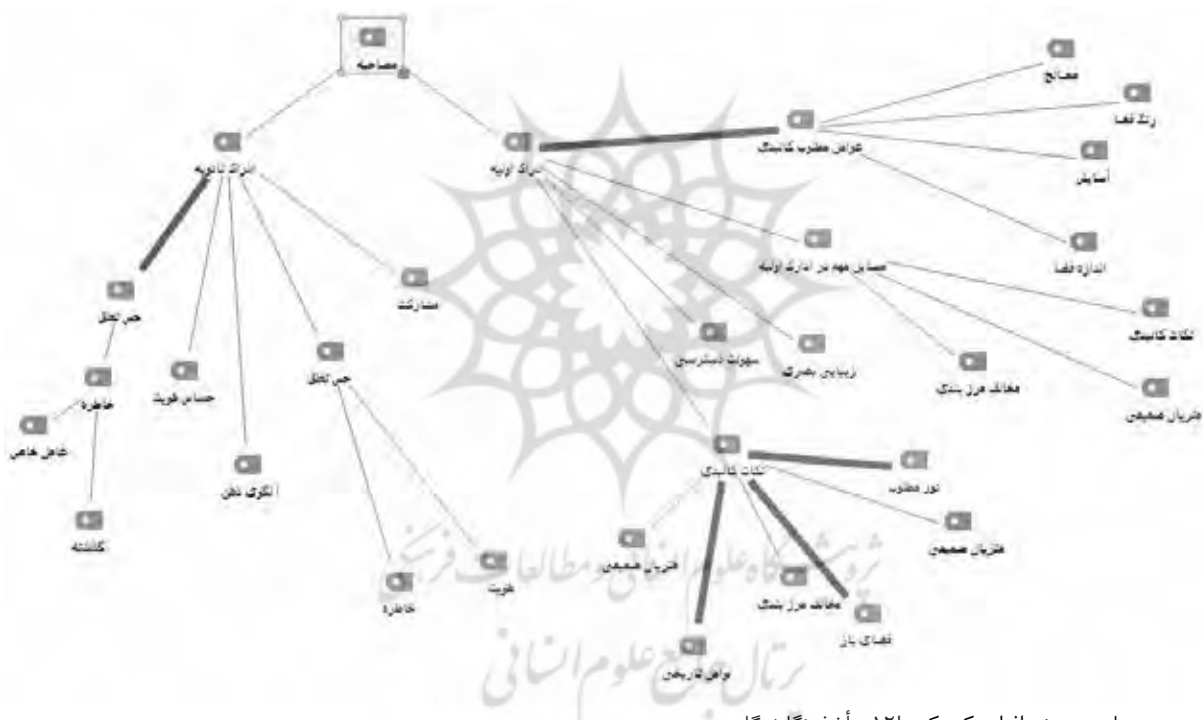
مصاحبه
ادراک ثانویه
ادراک اولیه
عوامل مطلوب کالبدی
مصالح
رنگ فضا
آسایش
اندازه فضا
مسایل مهم در ادراک اولیه
نکات کالبدی
مفاهیم مرز بندی
جریان همجهت
حس تعلق
خاطره
عامل خاص
گذشته
حساس هویت
آنگری ذهن
حس تعلق
مشارکت
سهولت دسترسی
زیبایی بصری
نکات کالبدی
نور مطلوب
جریان همجهت
جریان همجهت
مفاهیم مرز بندی
فضای باز
عناصر تاریخی
هویت
خاطره
پژوهشگاه علوم انسانی و مطالعات فرهنگی
پرتال جامع علوم انسانی